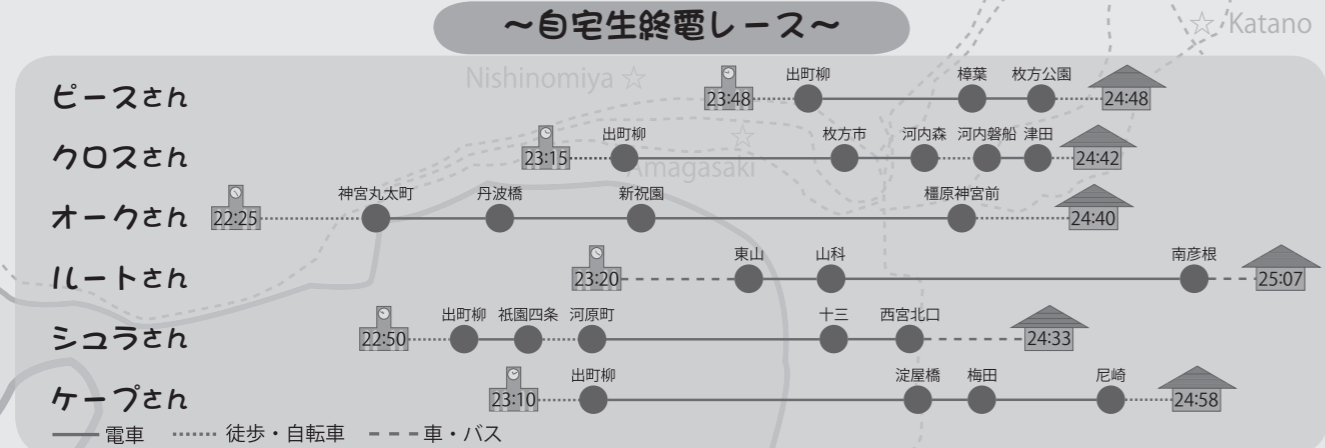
~自宅生終電レース~

Katano
Nishinomiya
Amagasaki

ピースさん 23:48 出町柳 樟葉 枚方公園 24:48

クロスさん 23:15 出町柳 枚方市 河内森 河内磐船 津田 24:42

オークさん 22:25 神宮丸太町 丹波橋 新祝園 橿原神宮前 24:40

ルートさん 23:20 東山 山科 南彦根 25:07

シュラさん 22:50 出町柳 祇園四条 河原町 十三 西宮北口 24:33

ケープさん 23:10 出町柳 淀屋橋 梅田 尼崎 24:58

電車 徒歩・自転車 車・バス